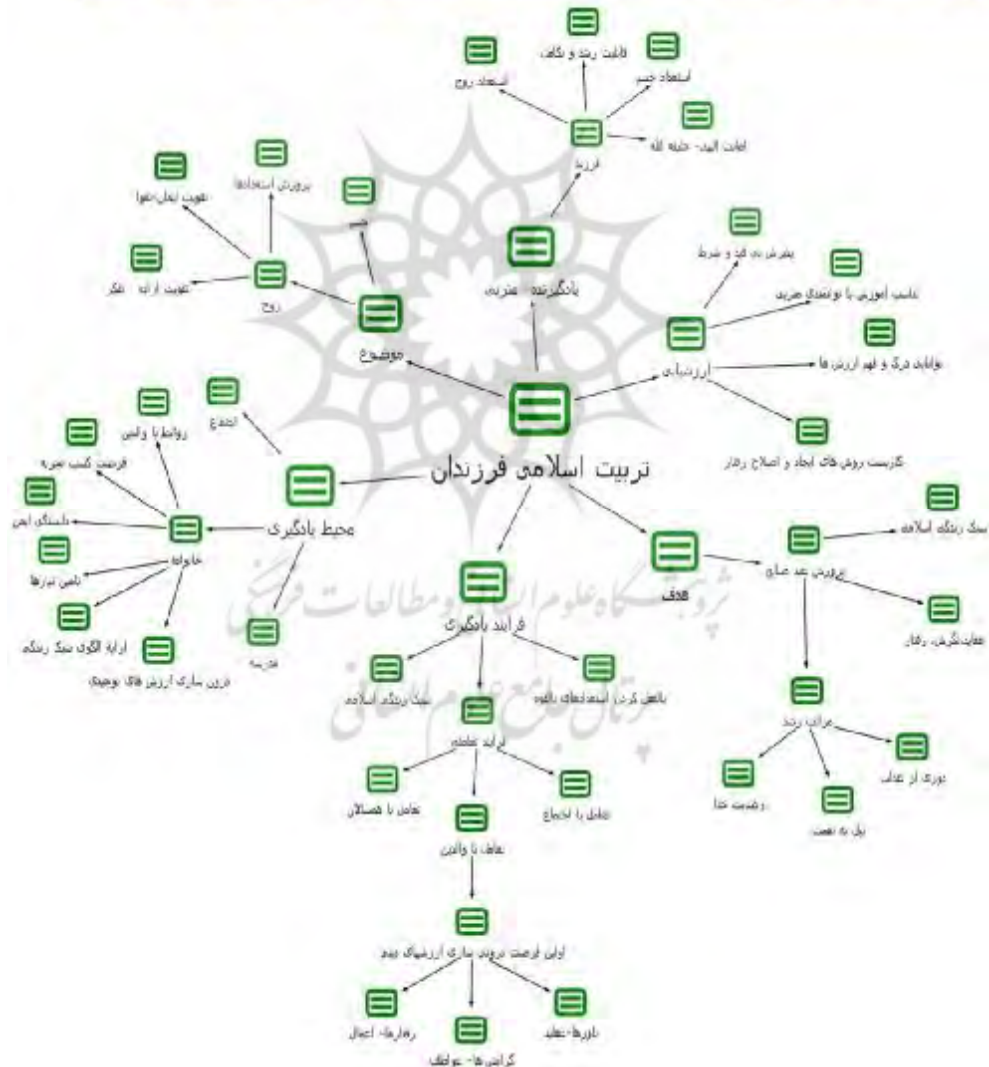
تربیت اسلامی فرزندان

موضوع
روح
تقویت اراده - تفکر
تقویت تمایل‌ها
پرورش استعدادها
جسم

یادگیرنده - متربی
فرزند
استعداد روح
قابلیت رشد و تکامل
استعداد جسم
امانت الهی - خلیفه الله

ارزشیابی
پذیرش بی قید و شرط
تناسب آموزش با توانمندی متربی
توانایی درک و فهم ارزش ها
گزینش روش های ایجاد و اصلاح رفتار

محیط یادگیری
اجتماع
خانواده
روابط با والدین
فرصت کسب تجربه
دلبستگی ایمن
تامین نیازها
ارایه الگوی سبک زندگی
درونی سازی ارزش های توحیدی
مدرسه

فرایند یادگیری
سبک زندگی اسلامی
بالفعل کردن استعدادهای بالقوه
فرایند تعامل
تعامل با همسالان
تعامل با اجتماع
تعامل با والدین
اولین فرصت درونی سازی ارزشهای دینی
رفتارها - اعمال
گرایش ها - عواطف
باورها - عقاید

هدف
پرورش بعد عالی
سبک زندگی اسلامی
هدایتگری رفتار
مراتب رشد
دوری از عذاب
نیل به نعمت
رضایت خدا

پژوهشگاه علوم انسانی و مطالعات فرهنگی
پرتال جامع علوم انسانی